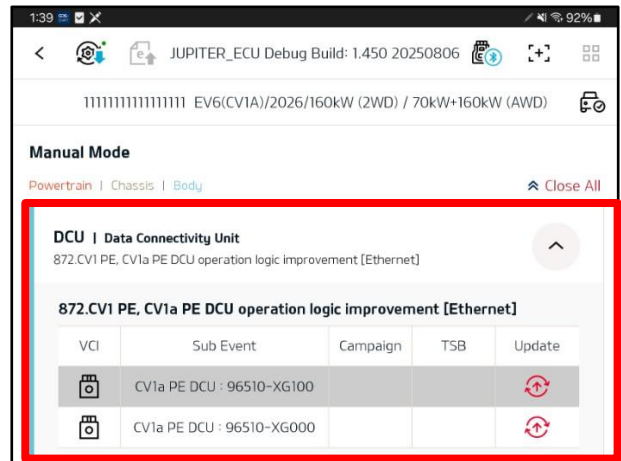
1:39 92%

JUPITER_ECU Debug Build: 1.450 20250806

11111111111111111 EV6(CV1A)/2026/160kW (2WD) / 70kW+160kW (AWD)

Manual Mode

Powertrain | Chassis | Body

Close All

DCU | Data Connectivity Unit
872.CV1 PE, CV1a PE DCU operation logic improvement [Ethernet]

872.CV1 PE, CV1a PE DCU operation logic improvement [Ethernet]

| VCI | Sub Event | Campaign | TSB | Update |
|---|---|---|---|---|
| | CV1a PE DCU : 96510-XG100 | | | |
| | CV1a PE DCU : 96510-XG000 | | | |